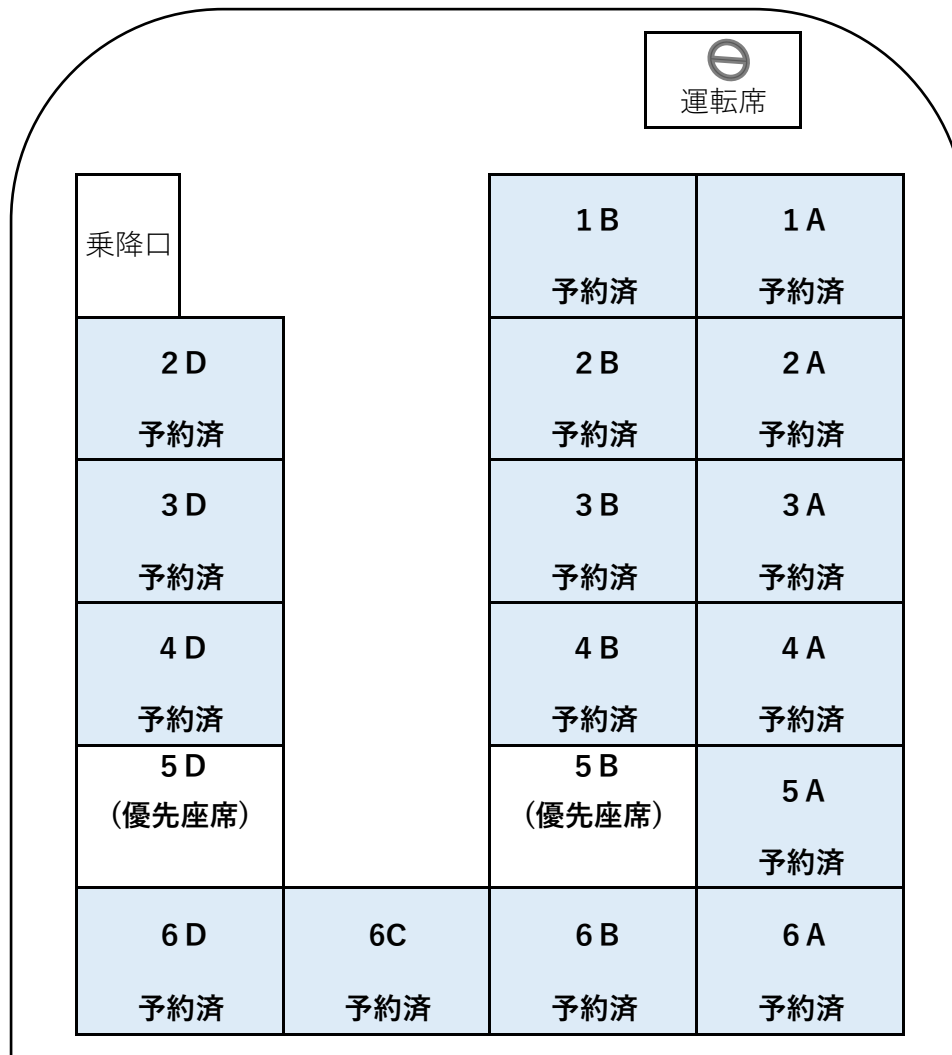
運転席

乗降口

1B
予約済

1A
予約済

2D
予約済

2B
予約済

2A
予約済

3D
予約済

3B
予約済

3A
予約済

4D
予約済

4B
予約済

4A
予約済

5D
(優先座席)

5B
(優先座席)

5A
予約済

6D
予約済

6C
予約済

6B
予約済

6A
予約済